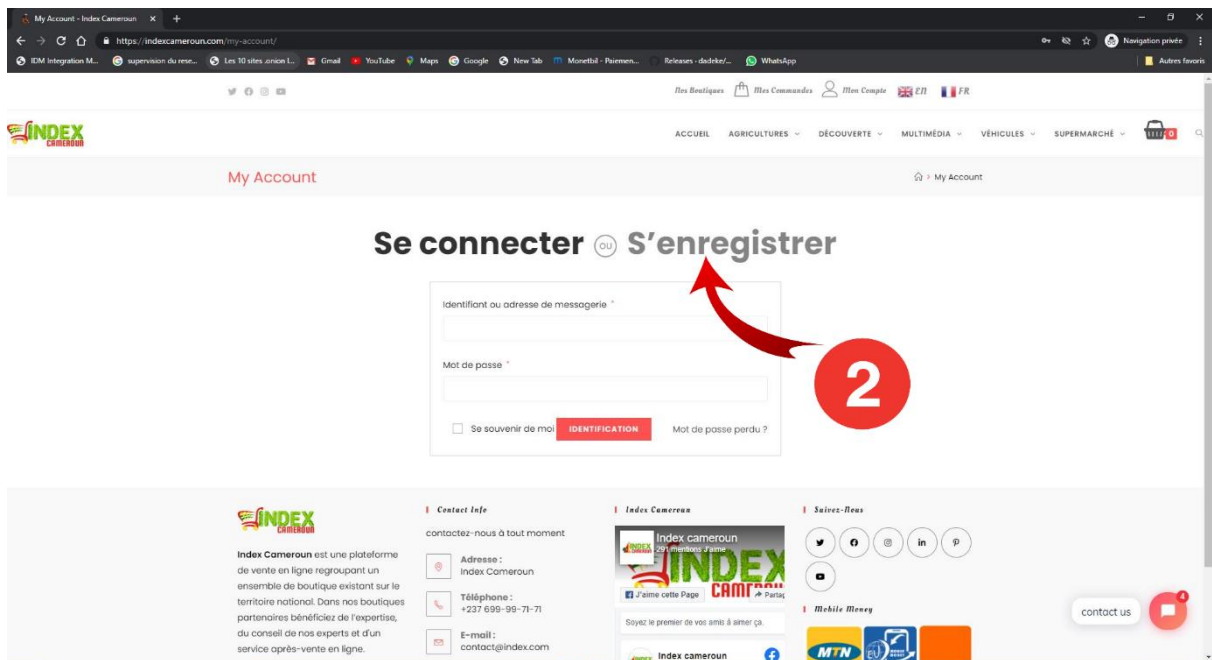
My Account - Index Cameroun × +

https://indexcameroun.com/my-account/

IDM Integration M... supervision du rese... Les 10 sites .onion L... Gmail YouTube Maps Google New Tab Monetbil - Paiemen... Releases · dadeke/... WhatsApp

Navigation privée

Autres favoris

Mes Boutiques Mes Commandes Mon Compte EN FR

INDEX CAMEROUN

ACCUEIL AGRICULTURES DÉCOUVERTE MULTIMÉDIA VÉHICULES SUPERMARCHÉ 0

My Account

My Account

Se connecter OU S'enregistrer

Identifiant ou adresse de messagerie *

Mot de passe *

Se souvenir de moi IDENTIFICATION Mot de passe perdu ?

2

INDEX CAMEROUN

Index Cameroun est une plateforme de vente en ligne regroupant un ensemble de boutique existant sur le territoire national. Dans nos boutiques partenaires bénéficiez de l'expertise, du conseil de nos experts et d'un service après-vente en ligne.

Contact Info

contactez-nous à tout moment

Adresse :
Index Cameroun

Téléphone :
+237 699-99-71-71

E-mail :
contact@index.com

Index Cameroun

Index cameroun
291 mentions J'aime

INDEX CAMEROUN

J'aime cette Page Partager

Soyez le premier de vos amis à aimer ça.

Index cameroun

Suivez-Nous

Mobile Money

MTN

contact us

4